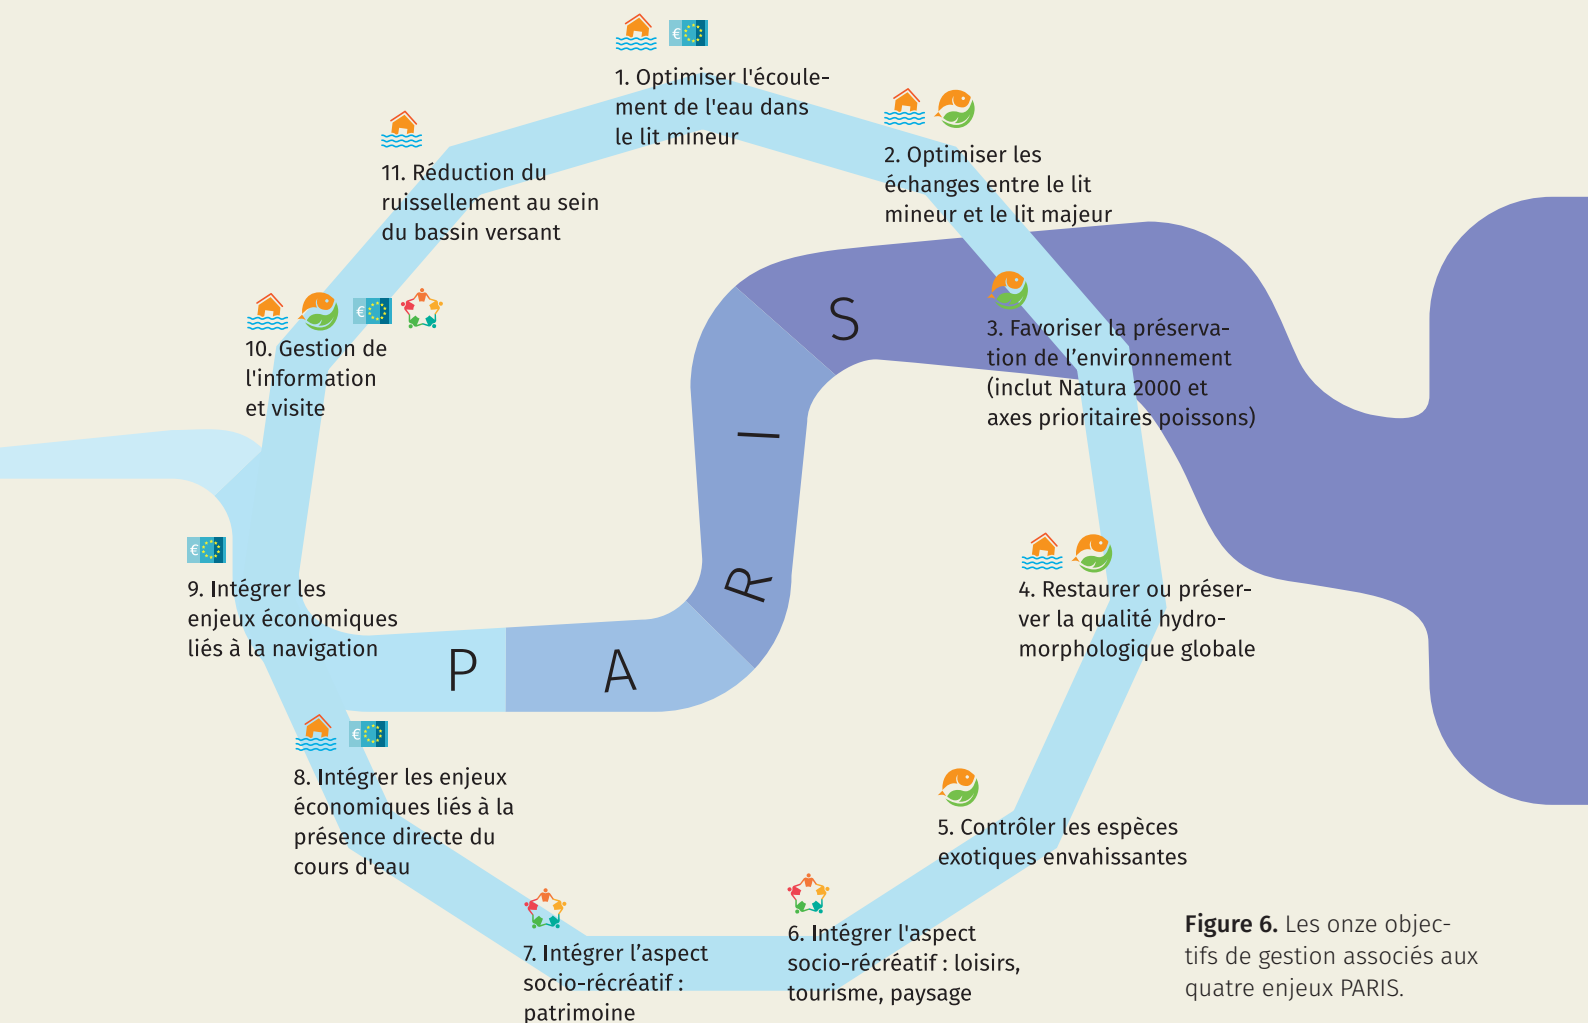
1. Optimiser l'écoulement de l'eau dans le lit mineur

2. Optimiser les échanges entre le lit mineur et le lit majeur

3. Favoriser la préservation de l'environnement (inclut Natura 2000 et axes prioritaires poissons)

4. Restaurer ou préserver la qualité hydromorphologique globale

5. Contrôler les espèces exotiques envahissantes

6. Intégrer l'aspect socio-récréatif : loisirs, tourisme, paysage

7. Intégrer l'aspect socio-récréatif : patrimoine

8. Intégrer les enjeux économiques liés à la présence directe du cours d'eau

9. Intégrer les enjeux économiques liés à la navigation

10. Gestion de l'information et visite

11. Réduction du ruissellement au sein du bassin versant

P A R I S

**Figure 6.** Les onze objectifs de gestion associés aux quatre enjeux PARIS.